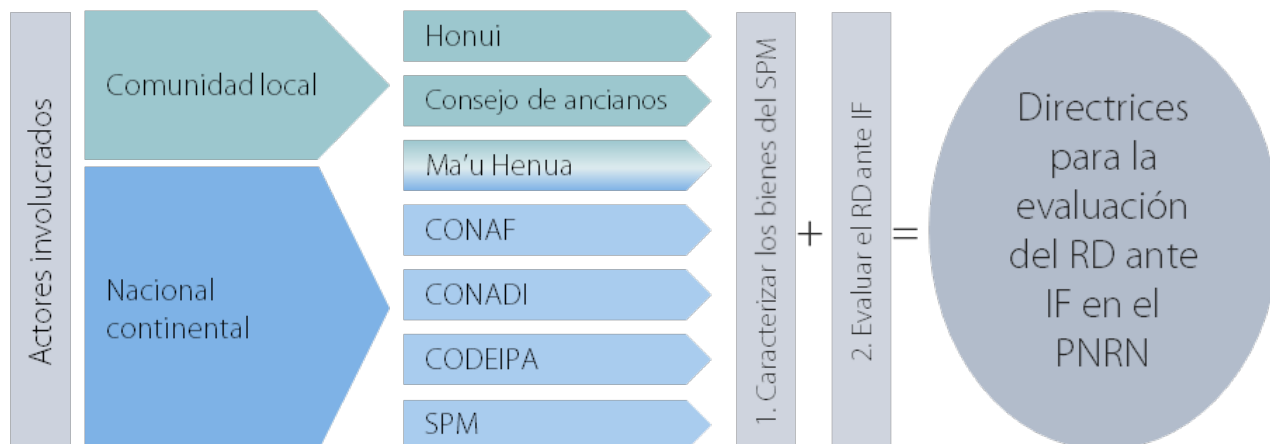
Actores involucrados

Comunidad local

Nacional continental

Honui

Consejo de ancianos

Ma'u Henua

CONAF

CONADI

CODEIPA

SPM

1. Caracterizar los bienes del SPM

+

2. Evaluar el RD ante IF

=

Directrices para la evaluación del RD ante IF en el PNRN